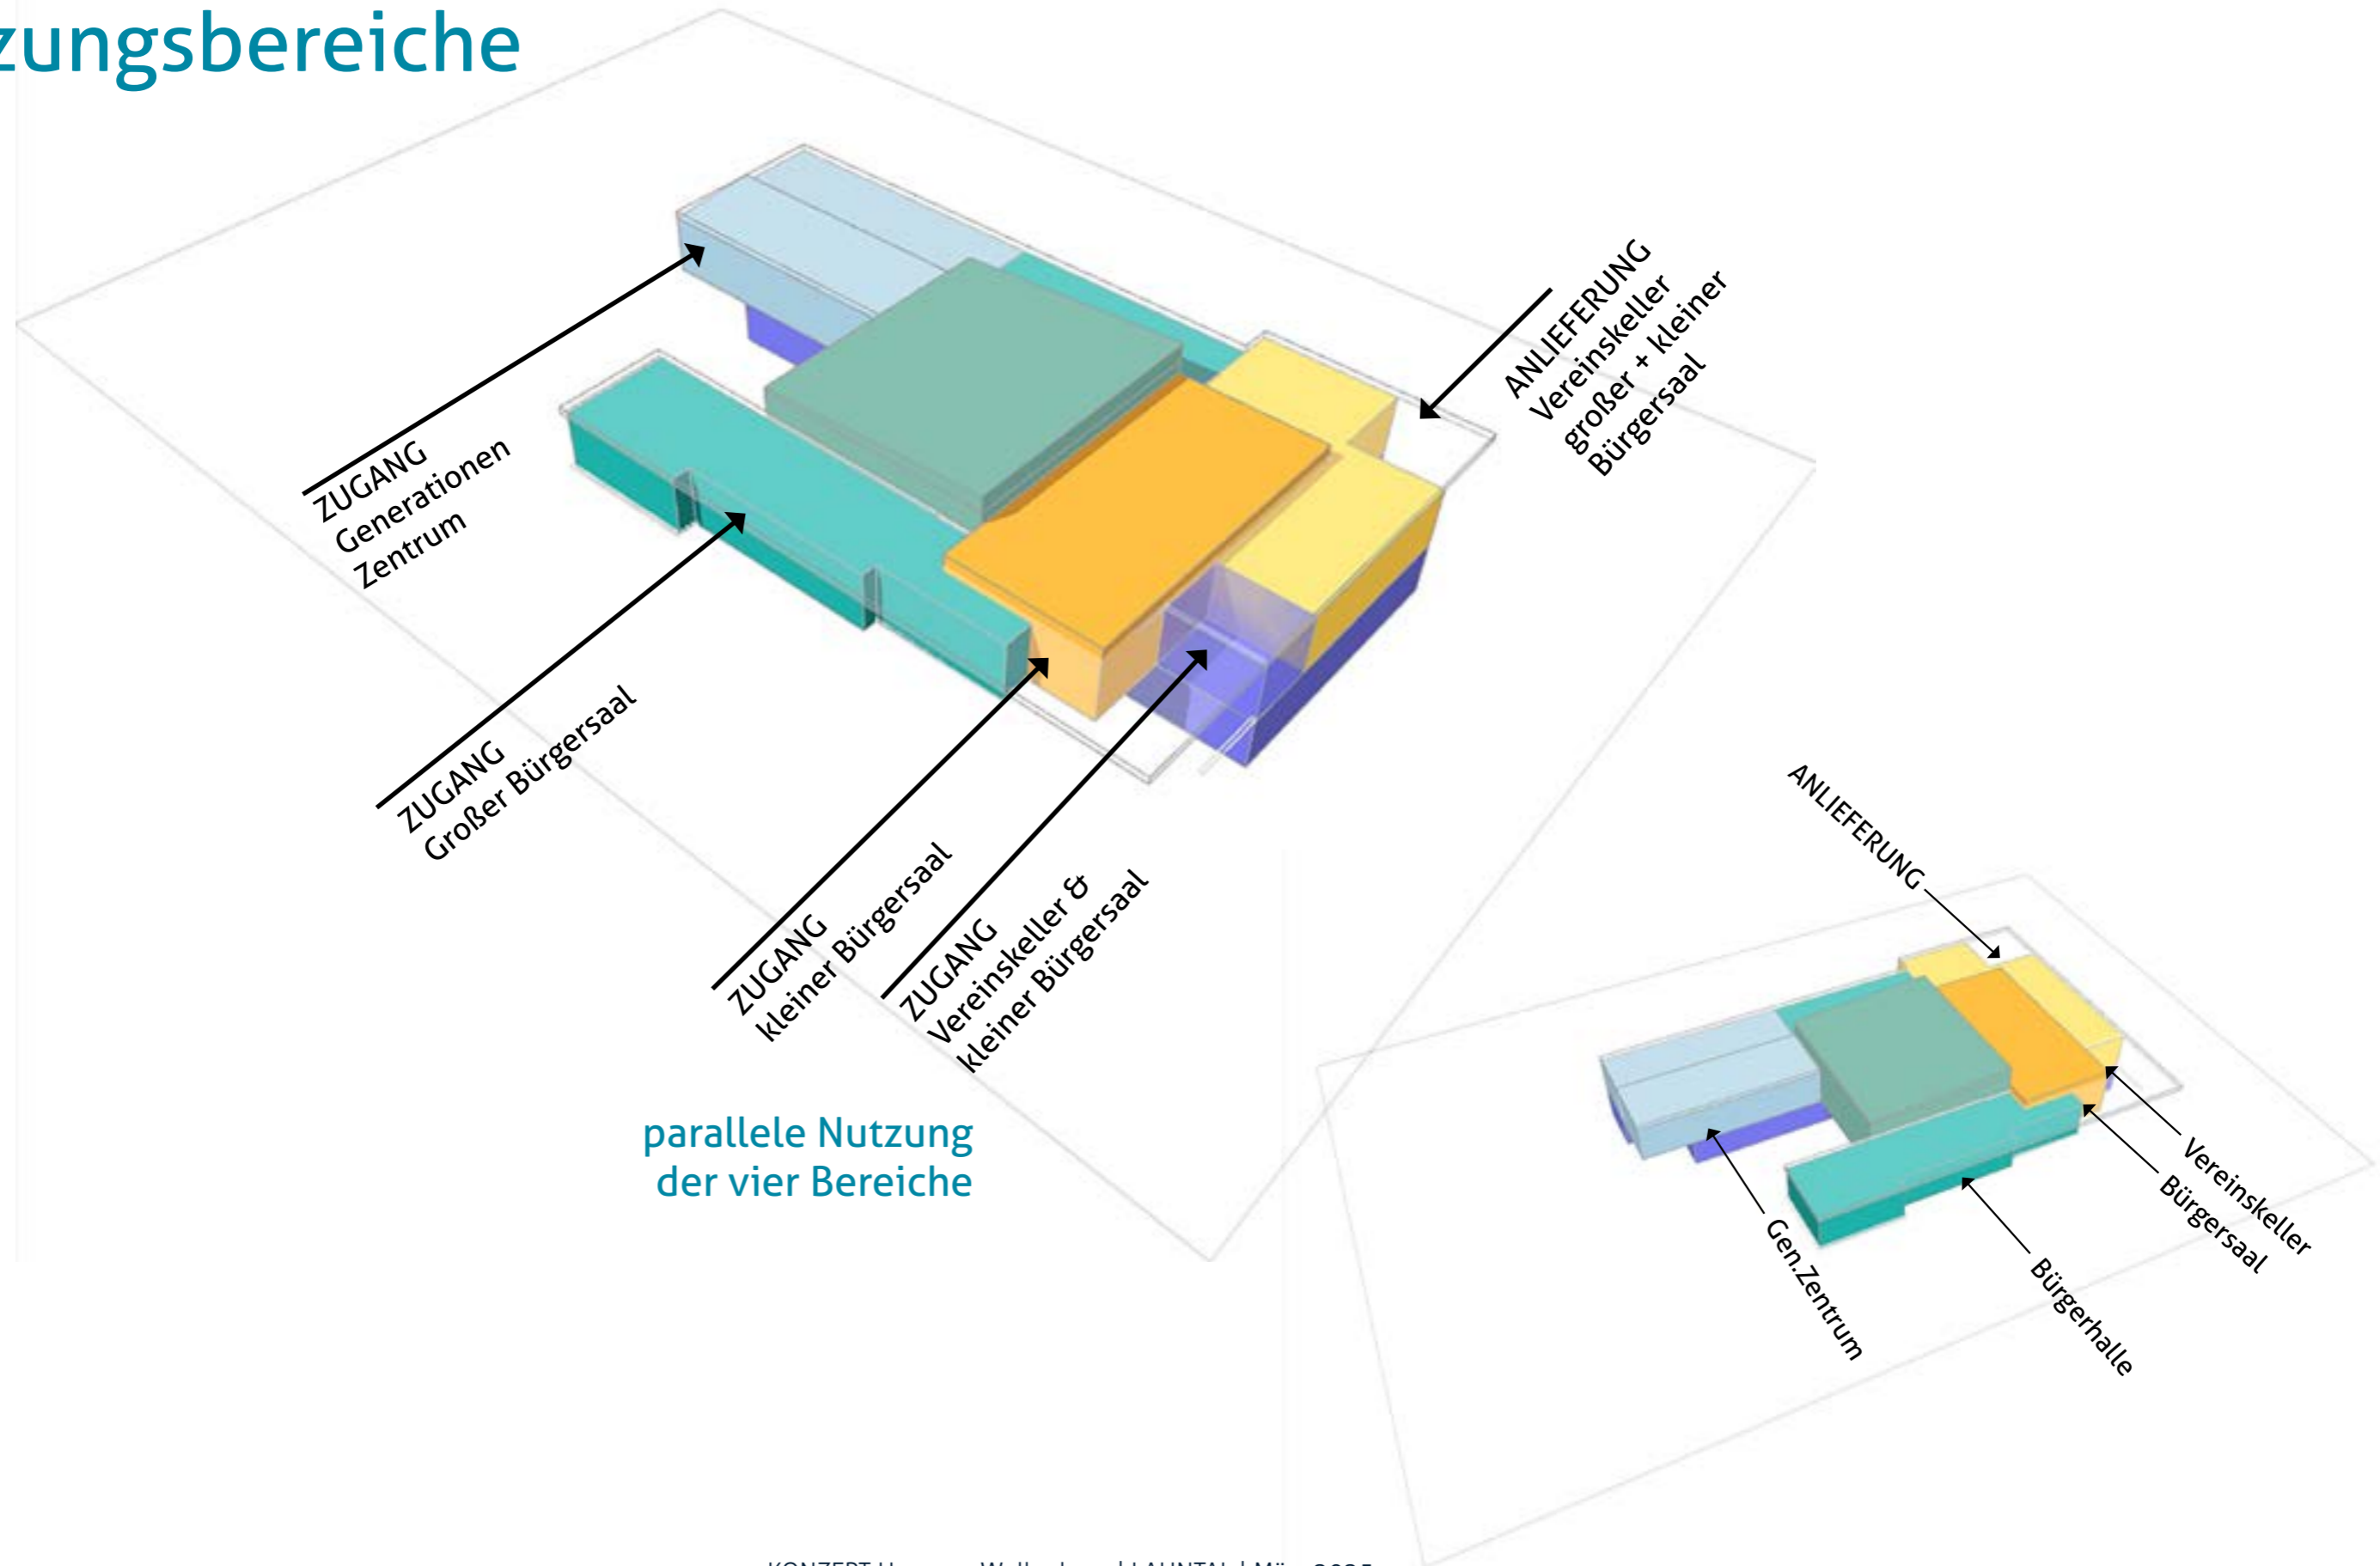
zungsbereiche

ZUGANG
Generationen
Zentrum

ANLIEFERUNG
Vereinskeller
großer + kleiner
Bürgersaal

ZUGANG
Großer Bürgersaal

ZUGANG
kleiner Bürgersaal

ZUGANG
Vereinskeller &
kleiner Bürgersaal

parallele Nutzung
der vier Bereiche

ANLIEFERUNG

Vereinskeller

Bürgersaal

Gen.Zentrum

Bürgerhalle

KONZEPT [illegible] | LAUNTAL | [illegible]